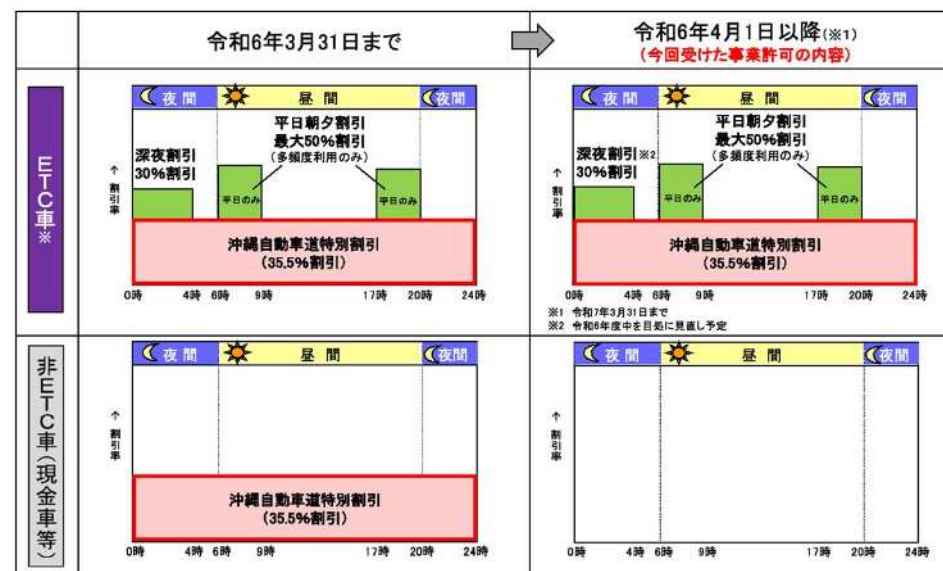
| | 令和6年3月31日まで | 令和6年4月1日以降(※1) (今回受けた事業許可の内容) |
|---|---|---|
| ETC車※ | 夜間 昼間 夜間<br>深夜割引 30%割引<br>平日朝夕割引 最大50%割引 (多頻度利用のみ)<br>平日のみ 平日のみ<br>↑割引率<br>沖縄自動車道特別割引 (35.5%割引)<br>0時 4時 6時 9時 17時 20時 24時 | 夜間 昼間 夜間<br>深夜割引※2 30%割引<br>平日朝夕割引 最大50%割引 (多頻度利用のみ)<br>平日のみ 平日のみ<br>↑割引率<br>沖縄自動車道特別割引 (35.5%割引)<br>0時 4時 6時 9時 17時 20時 24時<br>※1 令和7年3月31日まで<br>※2 令和6年度中を目処に見直し予定 |
| 非ETC車(現金車等) | 夜間 昼間 夜間<br>↑割引率<br>沖縄自動車道特別割引 (35.5%割引)<br>0時 4時 6時 9時 17時 20時 24時 | 夜間 昼間 夜間<br>↑割引率<br>0時 4時 6時 9時 17時 20時 24時 |